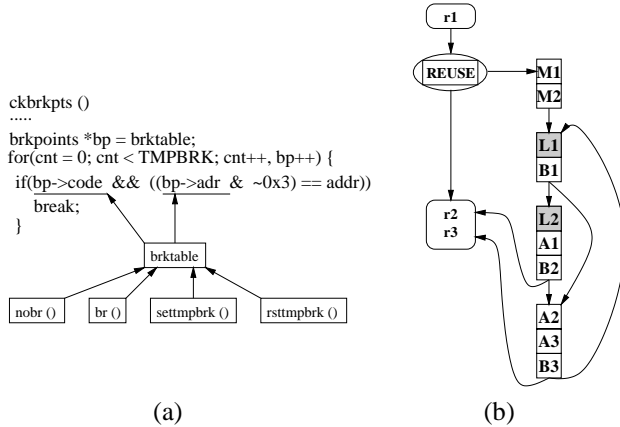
ckbrkpts ()
.....
brkpoints *bp = brktable;
for(cnt = 0; cnt < TMPBRK; cnt++, bp++) {
if(bp->code && ((bp->adr & ~0x3) == addr))
break;
}

brktable

nobr ()
br ()
settmpbrk ()
rsttmpbrk ()

(a)

r1
REUSE
M1
M2
L1
B1
r2
r3
L2
A1
B2
A2
A3
B3

(b)